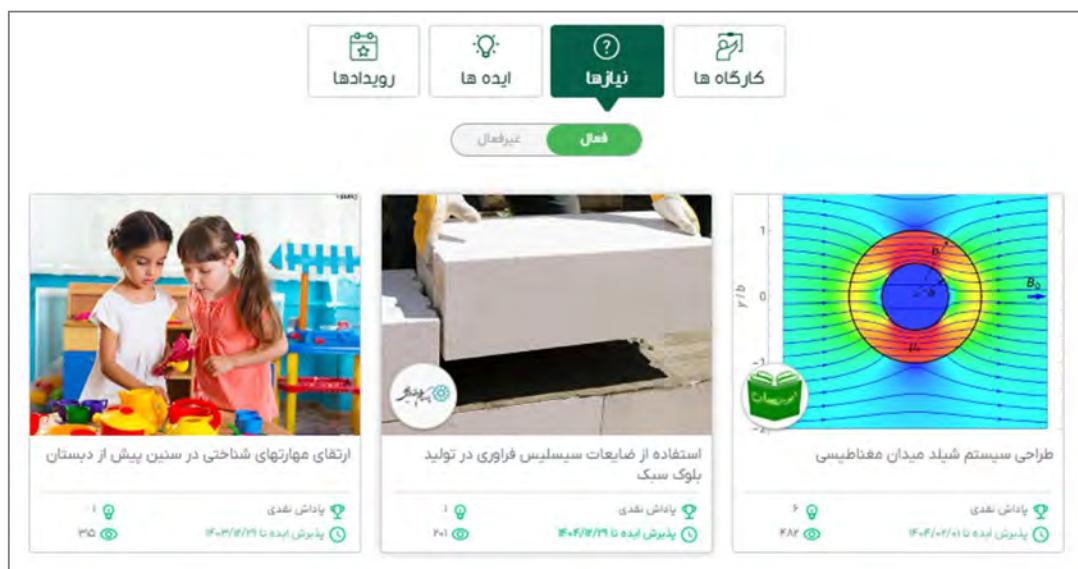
کارگاه ها
نیازها
ایده ها
رویدادها

فعال
غیرفعال

طراحی سیستم شیلد میدان مغناطیسی
پاداش نقدی
۶
پذیرش ایده تا ۱۴۰۴/۰۲/۰۱
۴۸۲

استفاده از ضایعات سیسلیس فراوری در تولید بلوک سبک
پاداش نقدی
۱
پذیرش ایده تا ۱۴۰۴/۳/۲۹
۲۰۱

ارتقای مهارتهای شناختی در سنین پیش از دبستان
پاداش نقدی
۱
پذیرش ایده تا ۱۴۰۳/۳/۲۹
۳۱۵